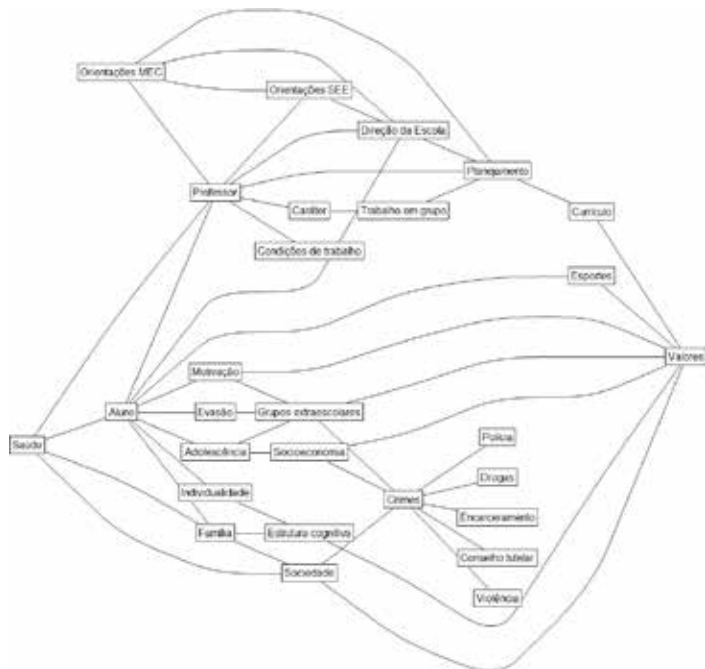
Orientações MEC

Orientações SEE

Direção da Escola

Planejamento

Professor

Caráter

Trabalho em grupo

Currículo

Condições de trabalho

Esportes

Valores

Motivação

Aluno

Evasão

Grupos extraescolares

Saúde

Adolescência

Socioeconomia

Polícia

Drogas

Individualidade

Crimes

Encarceramento

Família

Estrutura cognitiva

Conselho tutelar

Sociedade

Violência